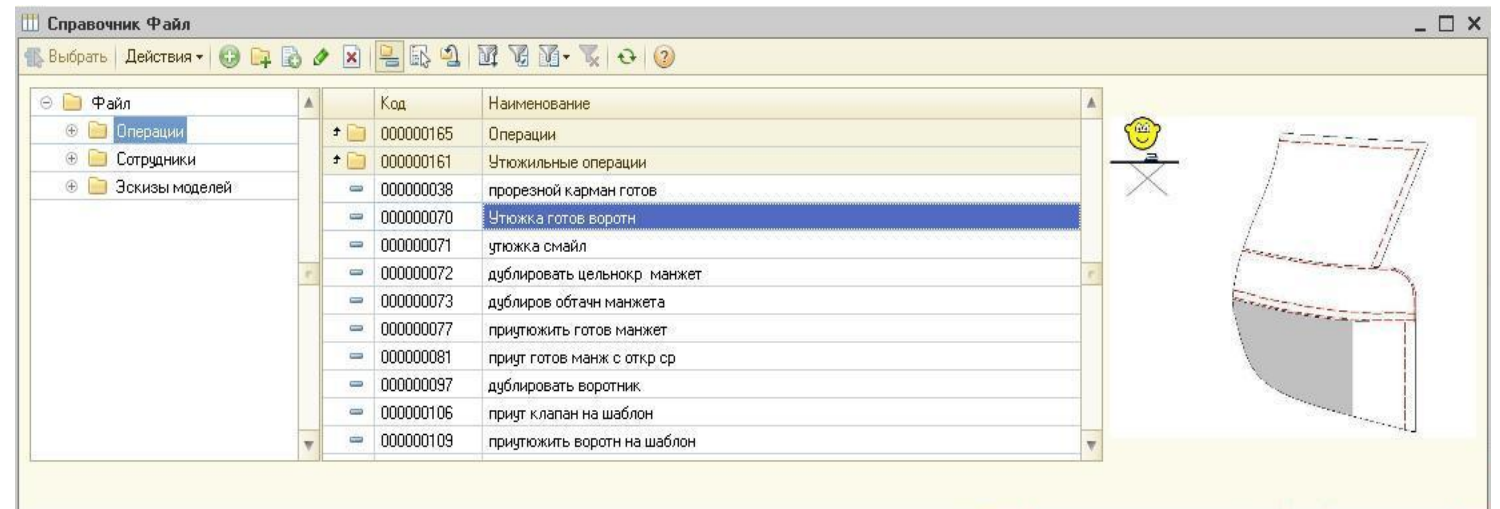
Справочник Файл

Выбрать | Действия

Файл
Операции
Сотрудники
Эскизы моделей

| Код | Наименование |
|---|---|
| 000000165 | Операции |
| 000000161 | Утюжильные операции |
| 000000038 | прорезной карман готов |
| 000000070 | Утюжка готов воротн |
| 000000071 | утюжка смайл |
| 000000072 | дублировать цельнокр манжет |
| 000000073 | дублиров обтачн манжета |
| 000000077 | приутюжить готов манжет |
| 000000081 | приут готов манж с откр ср |
| 000000097 | дублировать воротник |
| 000000106 | приут клапан на шаблон |
| 000000109 | приутюжить воротн на шаблон |